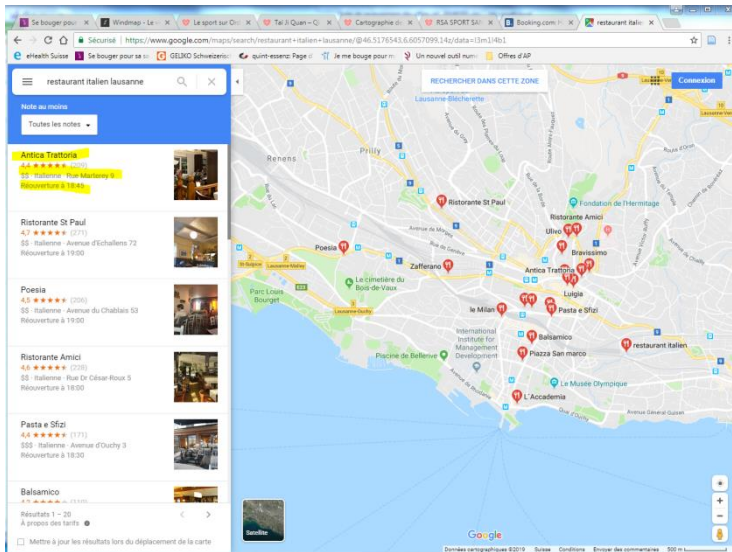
Se bouger pour | Windmap - Le | Le sport sur Ch | Tai Ji Quan - Q | Cartographie d | RSA SPORT SA | Booking.com | restaurant italie

Sécurisé | https://www.google.com/maps/search/restaurant+italien+lausanne/@46.5176543,6.6057099,14z/data=!3m1!4b1

eHealth Suisse | Se bouger pour sa | GELIKO Schweizeris | quint-essenz: Page d | Je me bouge pour m | Un nouvel outil num | Offres d'AP

restaurant italien lausanne

Note au moins

Toutes les notes

Antica Trattoria
4,4 ★★★★★ (209)
$$ · Italienne · Rue Marterey 6
Réouverture à 18:45

Ristorante St Paul
4,7 ★★★★★ (271)
$$ · Italienne · Avenue d'Echallens 72
Réouverture à 19:00

Poesia
4,5 ★★★★★ (206)
$$ · Italienne · Avenue du Chablais 53
Réouverture à 19:00

Ristorante Amici
4,6 ★★★★★ (228)
$$ · Italienne · Rue Dr César-Roux 5
Réouverture à 18:00

Pasta e Sfizi
4,4 ★★★★★ (171)
$$$ · Italienne · Avenue d'Ouchy 3
Réouverture à 18:30

Balsamico
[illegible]

Résultats 1 – 20
À propos des tarifs

Mettre à jour les résultats lors du déplacement de la carte

RECHERCHER DANS CETTE ZONE

Connexion

Lausanne-Blécherette
Renens
Prilly
Ristorante St Paul
Fondation de l'Hermitage
Ristorante Amici
Ulivo
Bravissimo
Poesia
Zafferano
Antica Trattoria
Luigia
Pasta e Sfizi
St-Sulpice
Lausanne-Malley
Le cimetière du Bois-de-Vaux
Parc Louis Bourget
Lausanne-Ouchy
le Milan
International Institute for Management Development
Balsamico
Piazza San marco
restaurant italien
Piscine de Bellerive
Le Musée Olympique
L'Accademia
Quai d'Ouchy
Avenue Général Guisan
Avenue de Chailly
Avenue de Morges
Avenue de Cour

Satellite

Google

Données cartographiques ©2019 Suisse Conditions Envoyer des commentaires 500 m